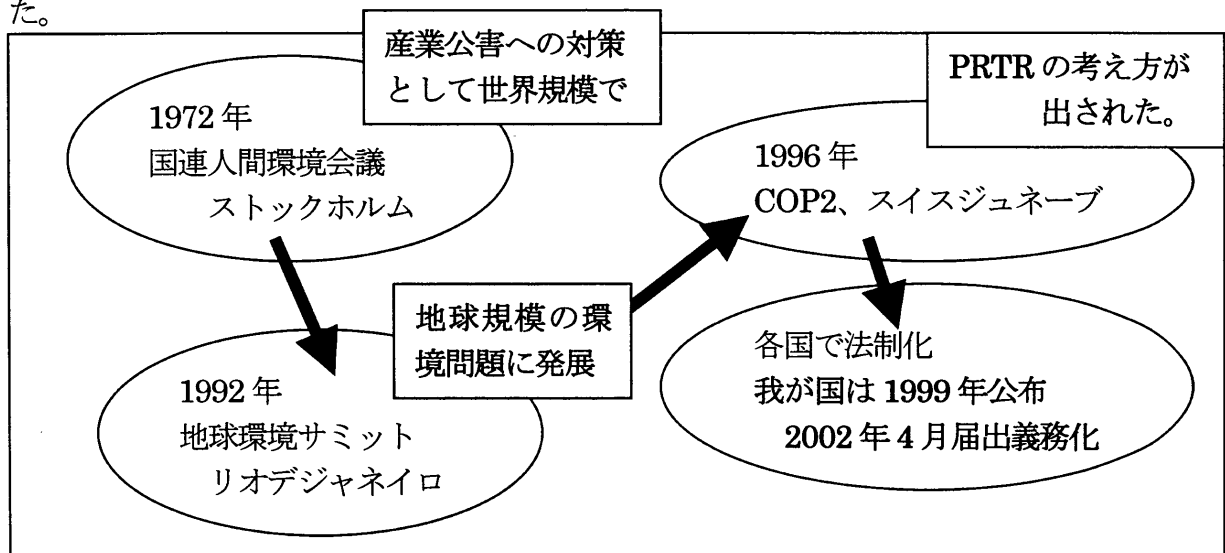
た。

産業公害への対策として世界規模で

PRTR の考え方が出された。

1972 年
国連人間環境会議
ストックホルム

1996 年
COP2、スイスジュネーブ

地球規模の環境問題に発展

1992 年
地球環境サミット
リオデジャネイロ

各国で法制化
我が国は 1999 年公布
2002 年 4 月届出義務化